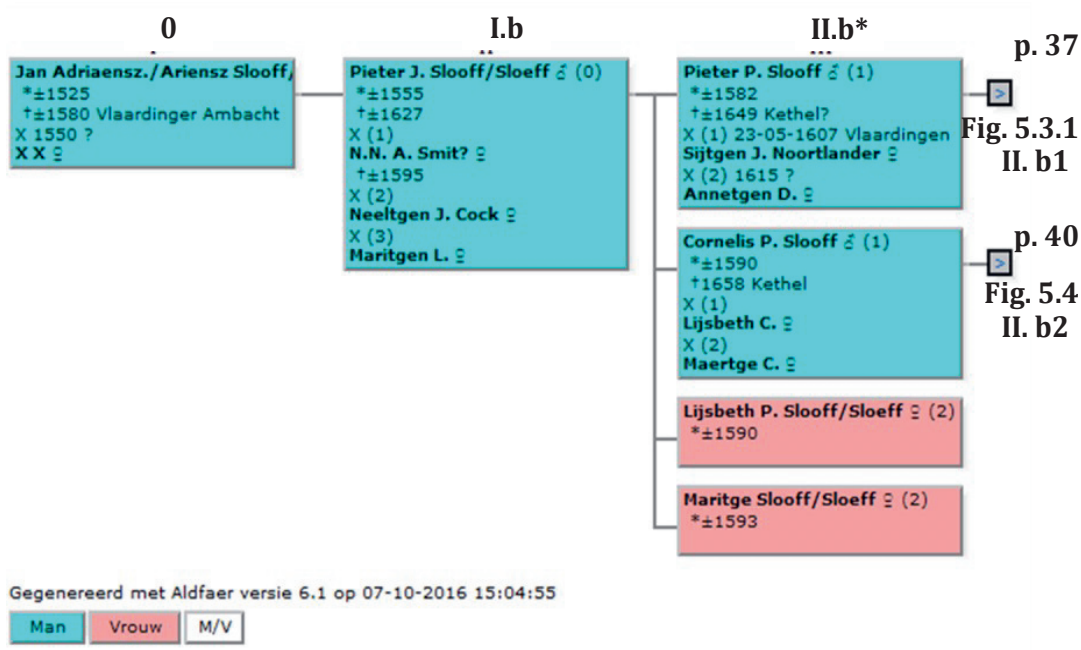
0

I.b

II.b*

Jan Adriaensz./Ariensz Slooff/
*±1525
†±1580 Vlaardinger Ambacht
X 1550 ?
X X ♀

Pieter J. Slooff/Sloeff ♂ (0)
*±1555
†±1627
X (1)
N.N. A. Smit? ♀
†±1595
X (2)
Neeltgen J. Cock ♀
X (3)
Maritgen L. ♀

Pieter P. Slooff ♂ (1)
*±1582
†±1649 Kethel?
X (1) 23-05-1607 Vlaardingen
Sijtgen J. Noortlander ♀
X (2) 1615 ?
Annetgen D. ♀

p. 37
>
Fig. 5.3.1
II. b1

Cornelis P. Slooff ♂ (1)
*±1590
†1658 Kethel
X (1)
Lijsbeth C. ♀
X (2)
Maertge C. ♀

p. 40
>
Fig. 5.4
II. b2

Lijsbeth P. Slooff/Sloeff ♀ (2)
*±1590

Maritge Slooff/Sloeff ♀ (2)
*±1593

Gegenereerd met Aldfaer versie 6.1 op 07-10-2016 15:04:55

Man | Vrouw | M/V